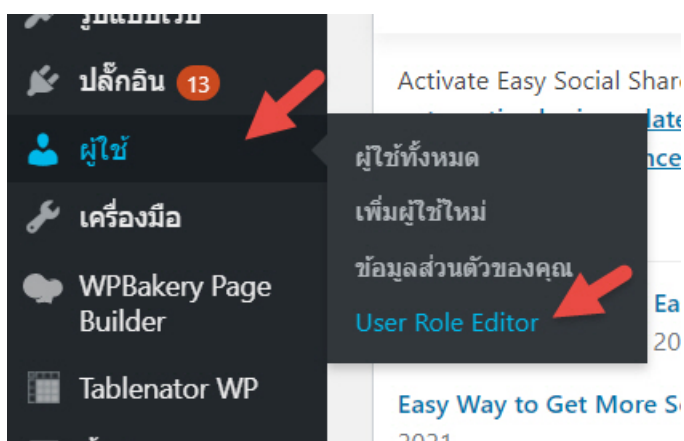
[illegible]

ปลั๊กอิน 13

ผู้ใช้

เครื่องมือ

WPBakery Page Builder

Tablenator WP

ผู้ใช้ทั้งหมด

เพิ่มผู้ใช้ใหม่

ข้อมูลส่วนตัวของคุณ

User Role Editor

Activate Easy Social Share

Ea

20

Easy Way to Get More So

2021